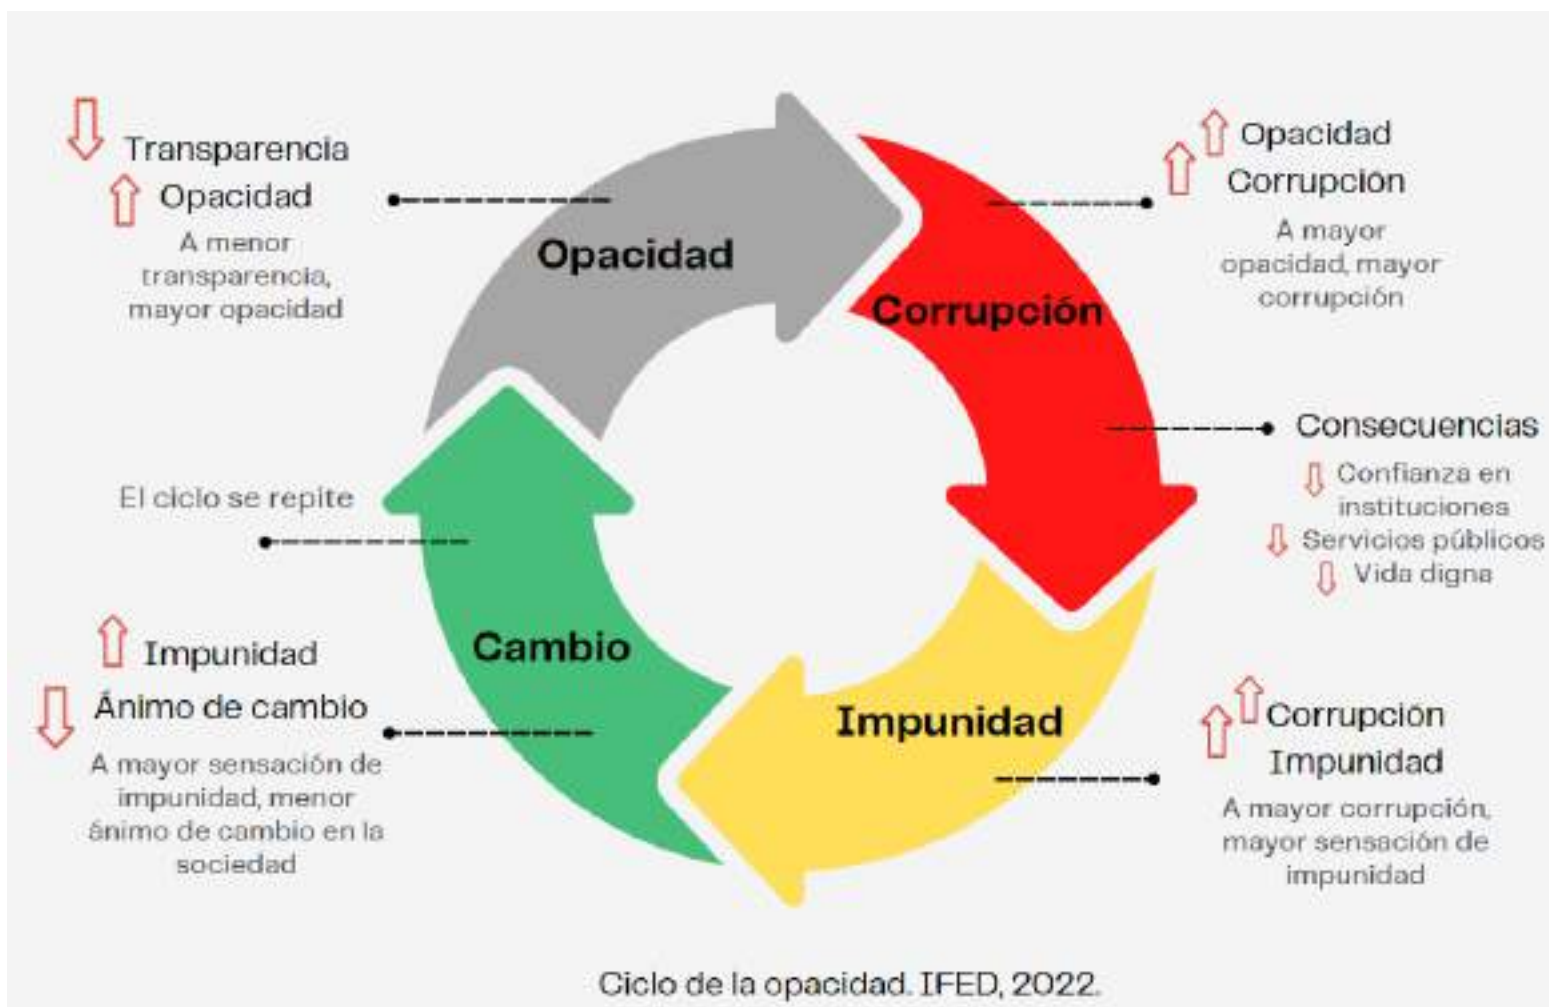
Transparencia
Opacidad
A menor transparencia, mayor opacidad

Opacidad

Opacidad
Corrupcion
A mayor opacidad, mayor corrupción

Corrupción

Consecuencias
Confianza en instituciones
Servicios públicos
Vida digna

El ciclo se repite

Cambio

Impunidad

Impunidad
Ánimo de cambio
A mayor sensación de impunidad, menor ánimo de cambio en la sociedad

Corrupción
Impunidad
A mayor corrupción, mayor sensación de impunidad

Ciclo de la opacidad. IFED, 2022.